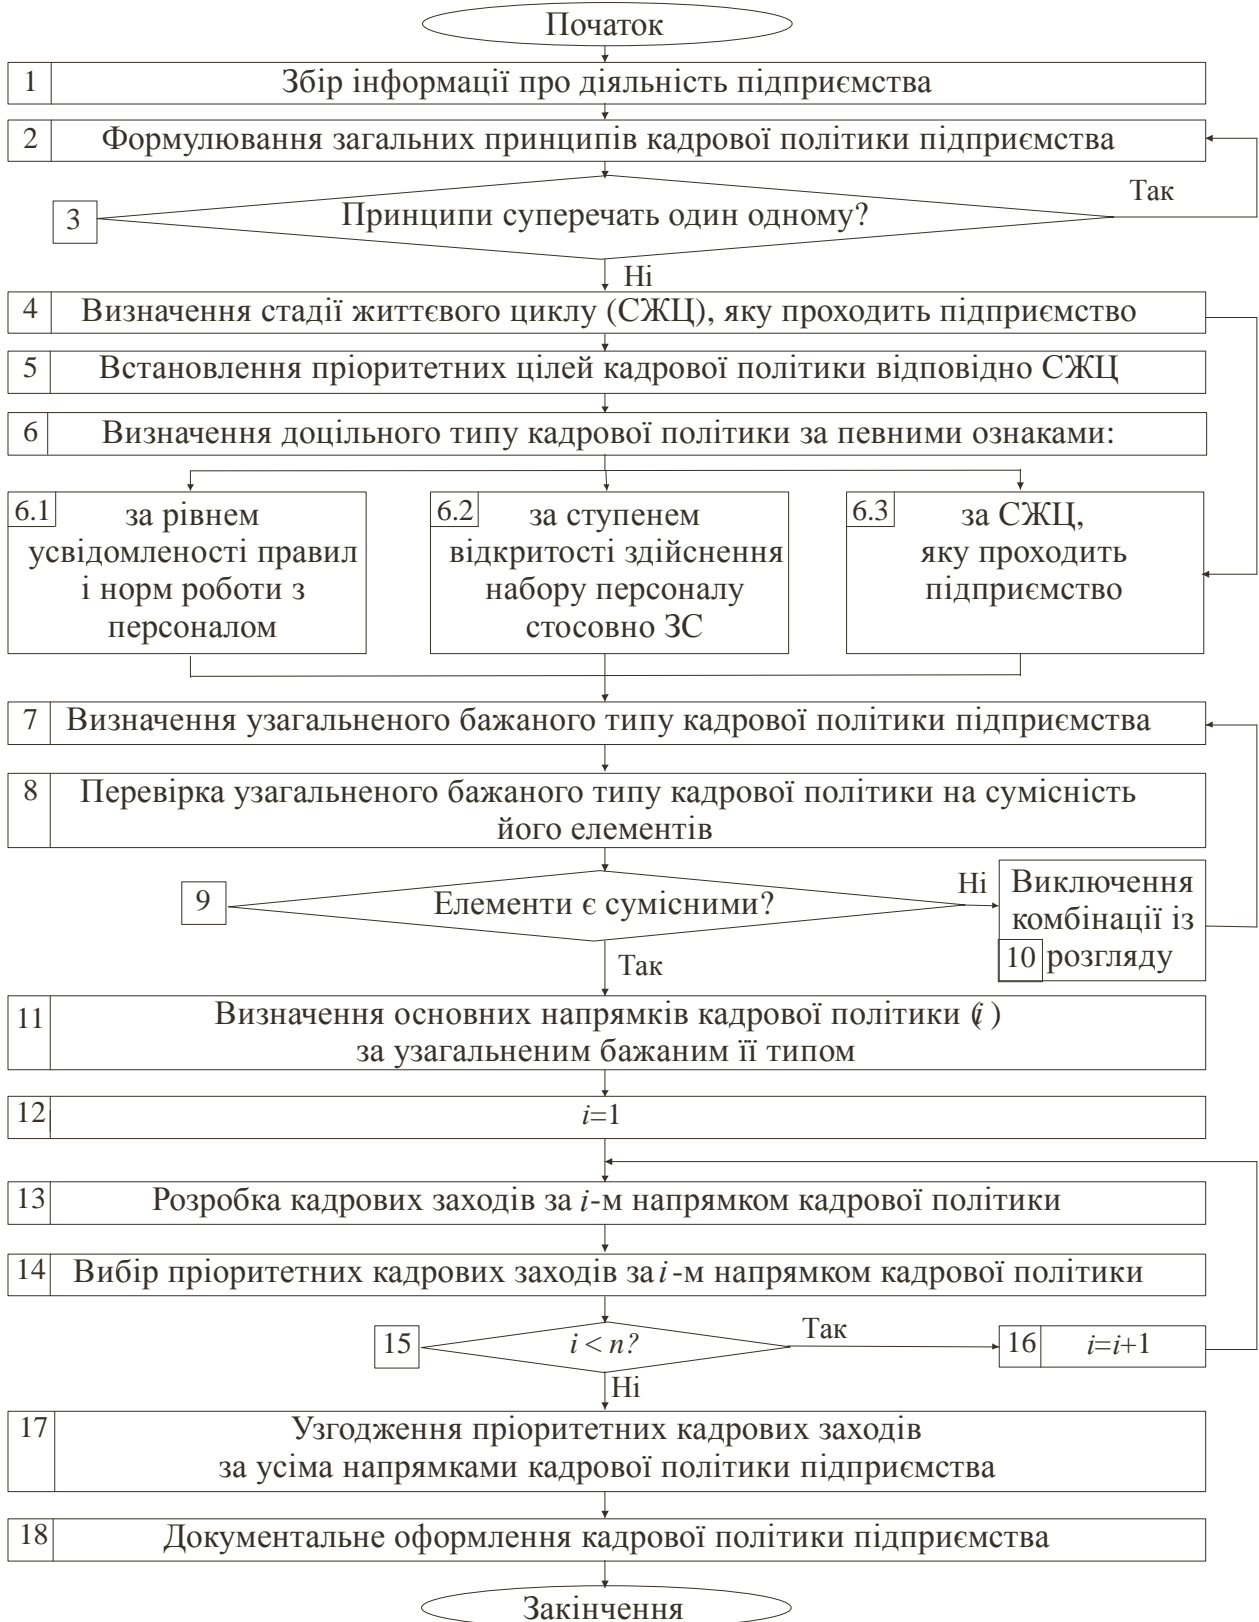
Початок

1 Збір інформації про діяльність підприємства

2 Формулювання загальних принципів кадрової політики підприємства

3 Принципи суперечать один одному?

Так

Ні

4 Визначення стадії життєвого циклу (СЖЦ), яку проходить підприємство

5 Встановлення пріоритетних цілей кадрової політики відповідно СЖЦ

6 Визначення доцільного типу кадрової політики за певними ознаками:

6.1 за рівнем усвідомленості правил і норм роботи з персоналом

6.2 за ступенем відкритості здійснення набору персоналу стосовно ЗС

6.3 за СЖЦ, яку проходить підприємство

7 Визначення узагальненого бажаного типу кадрової політики підприємства

8 Перевірка узагальненого бажаного типу кадрової політики на сумісність його елементів

9 Елементи є сумісними?

Ні

Виключення комбінації із розгляду 10

Так

11 Визначення основних напрямків кадрової політики ($i$) за узагальненим бажаним її типом

12 $i=1$

13 Розробка кадрових заходів за $i$-м напрямком кадрової політики

14 Вибір пріоритетних кадрових заходів за $i$-м напрямком кадрової політики

15 $i < n?$

Так

16 $i=i+1$

Ні

17 Узгодження пріоритетних кадрових заходів за усіма напрямками кадрової політики підприємства

18 Документальне оформлення кадрової політики підприємства

Закінчення